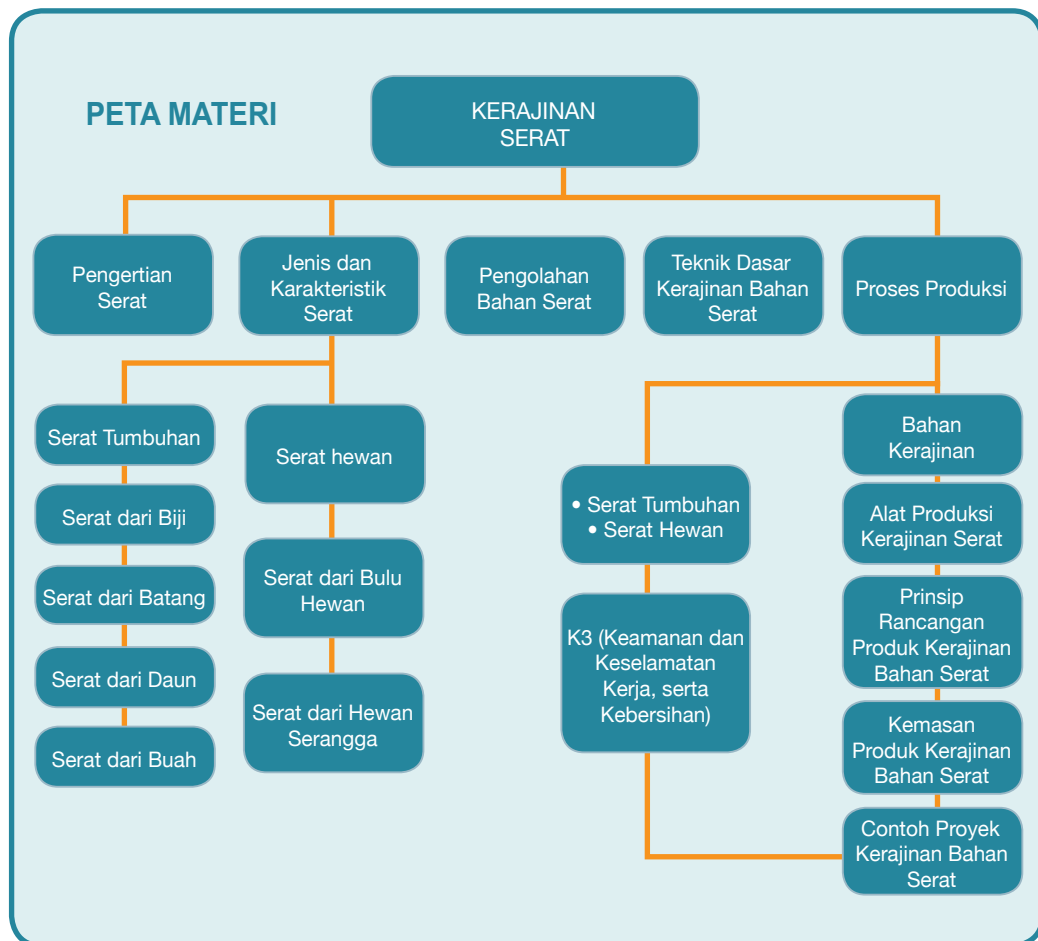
PETA MATERI

KERAJINAN SERAT

Pengertian Serat

Jenis dan Karakteristik Serat

Pengolahan Bahan Serat

Teknik Dasar Kerajinan Bahan Serat

Proses Produksi

Serat Tumbuhan

Serat dari Biji

Serat dari Batang

Serat dari Daun

Serat dari Buah

Serat hewan

Serat dari Bulu Hewan

Serat dari Hewan Serangga

• Serat Tumbuhan
• Serat Hewan

K3 (Keamanan dan Keselamatan Kerja, serta Kebersihan)

Bahan Kerajinan

Alat Produksi Kerajinan Serat

Prinsip Rancangan Produk Kerajinan Bahan Serat

Kemasan Produk Kerajinan Bahan Serat

Contoh Proyek Kerajinan Bahan Serat